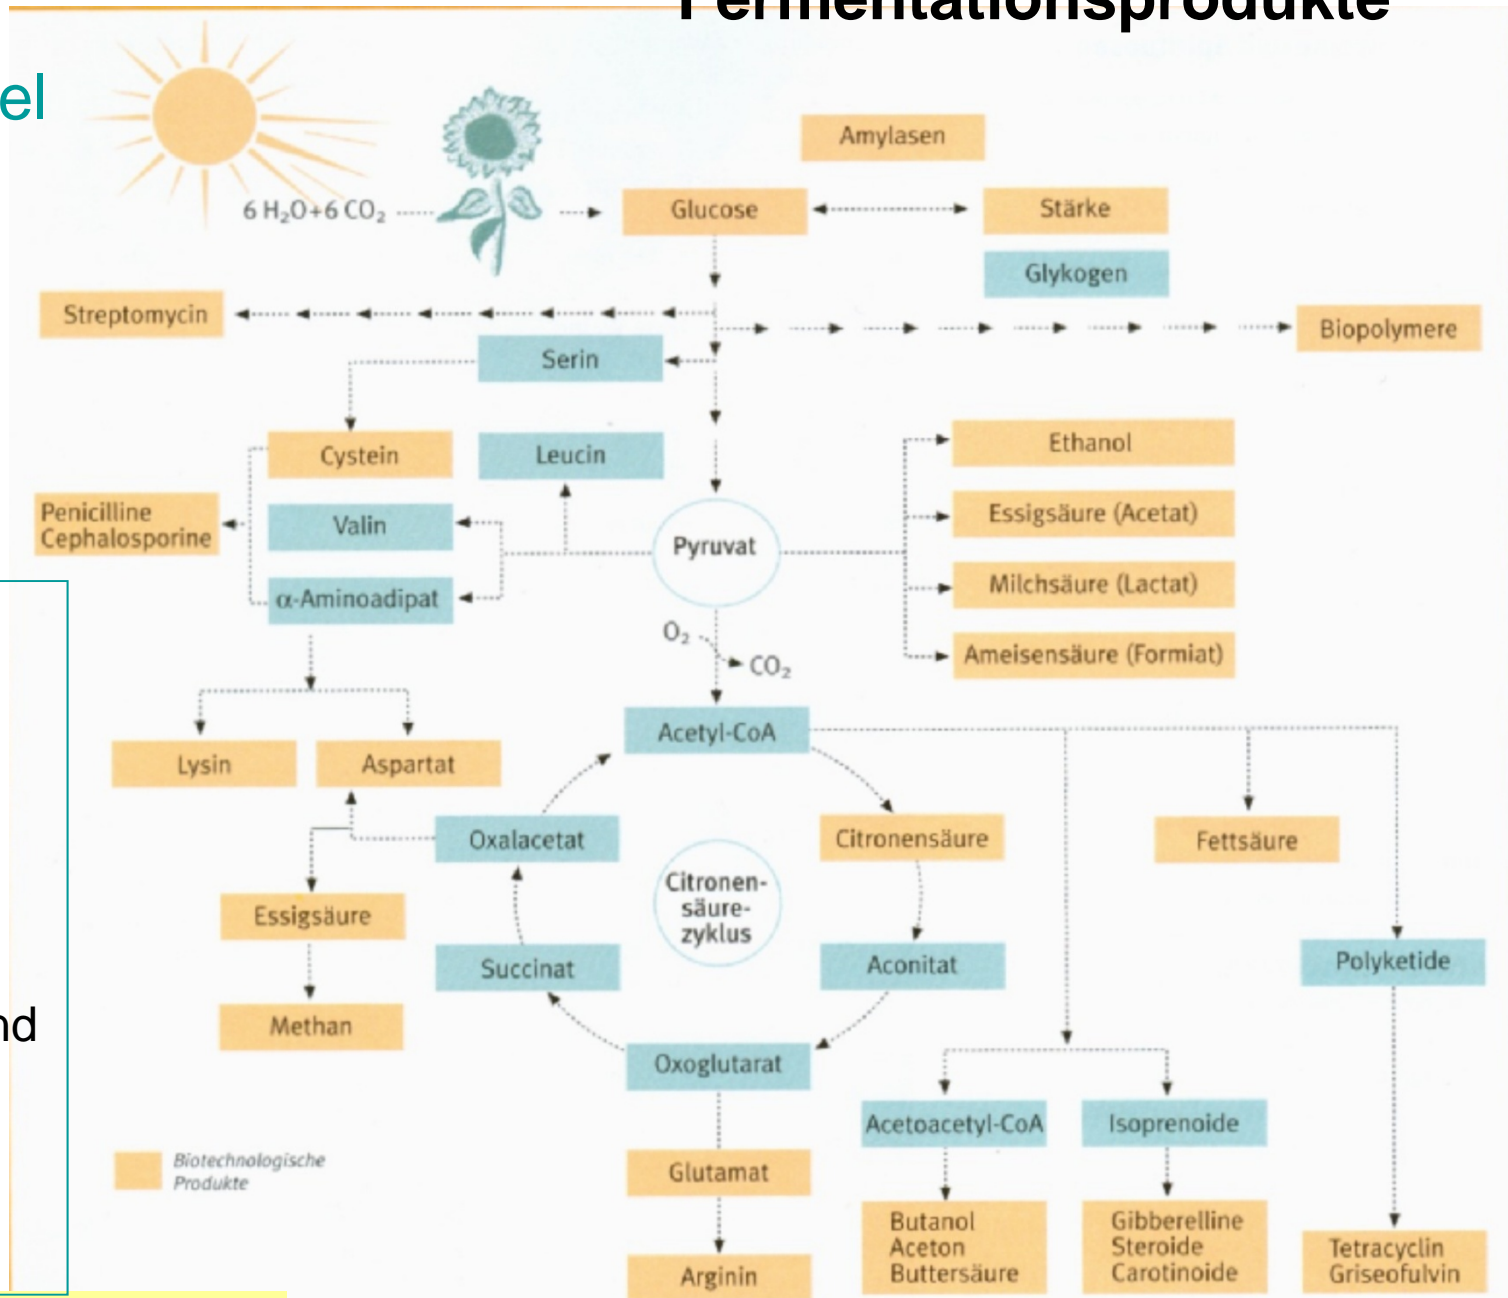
Fermentationsprodukte

el

$6 H_2O + 6 CO_2$

Amylasen

Glucose

Stärke

Glykogen

Streptomycin

Biopolymere

Serin

Cystein

Leucin

Ethanol

Penicilline Cephalosporine

Valin

Essigsäure (Acetat)

Pyruvat

Milchsäure (Lactat)

α-Aminoadipat

Ameisensäure (Formiat)

$O_2$

$CO_2$

Acetyl-CoA

Lysin

Aspartat

Oxalacetat

Citronensäure

Fettsäure

Citronensäurezyklus

Essigsäure

Succinat

Aconitat

Polyketide

nd

Methan

Oxoglutarat

Acetoacetyl-CoA

Isoprenoide

Biotechnologische Produkte

Glutamat

Butanol Aceton Buttersäure

Gibberelline Steroide Carotinoide

Tetracyclin Griseofulvin

Arginin